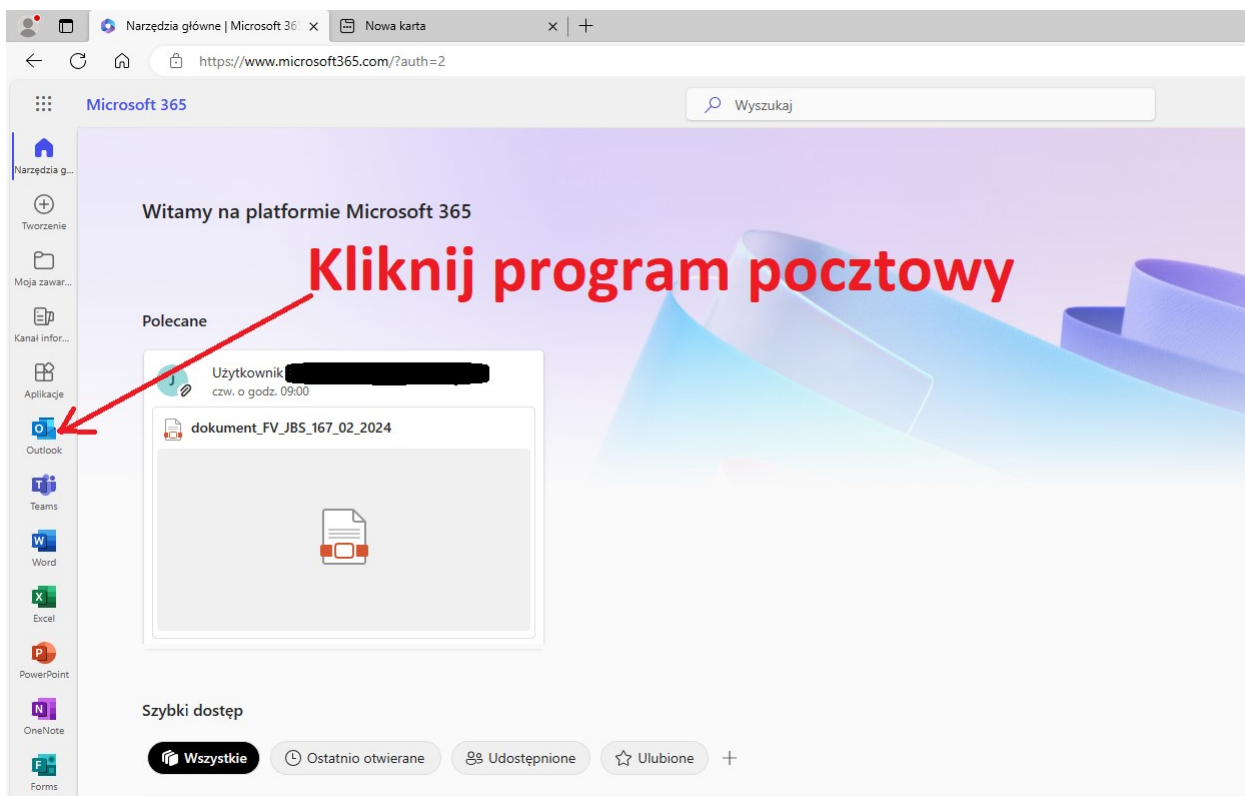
Narzędzia główne | Microsoft 365
Nowa karta
https://www.microsoft365.com/?auth=2

Microsoft 365
Wyszukaj

Narzędzia g...
Tworzenie
Moja zawar...
Kanał infor...
Aplikacje
Outlook
Teams
Word
Excel
PowerPoint
OneNote
Forms

Witamy na platformie Microsoft 365

Kliknij program pocztowy

Polecane

Użytkownik
czw. o godz. 09:00
dokument_FV_JBS_167_02_2024

Szybki dostęp

Wszystkie
Ostatnio otwierane
Udostępnione
Ulubione